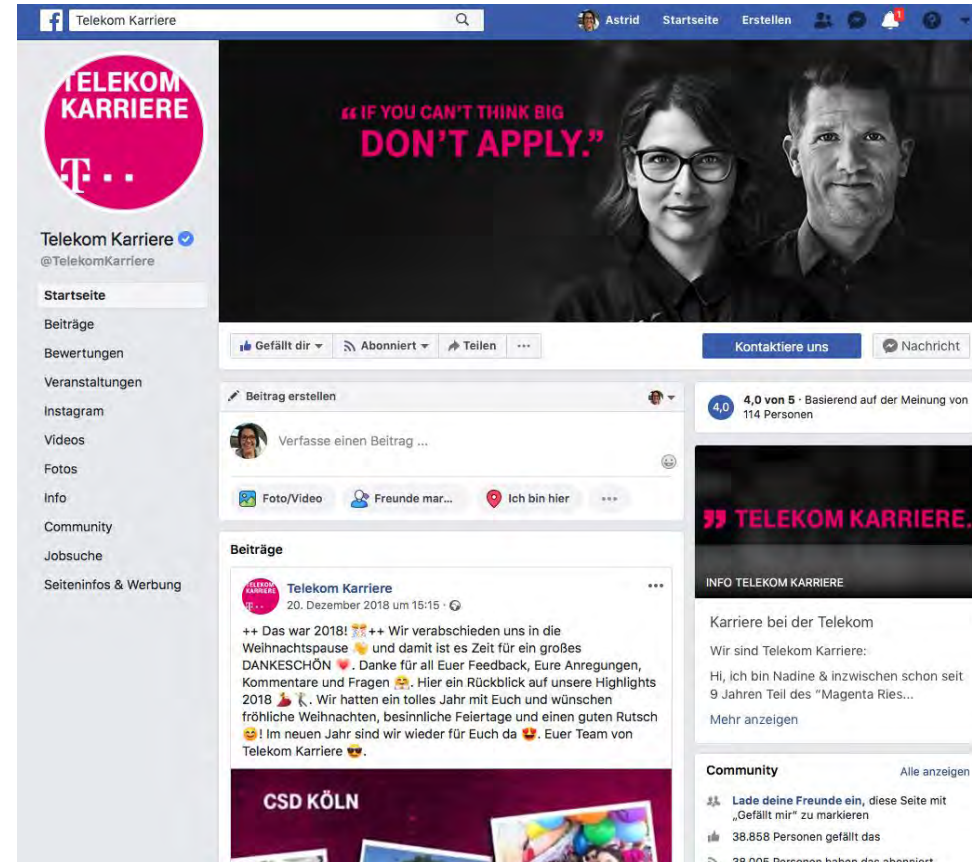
f Telekom Karriere

Astrid Startseite Erstellen

1

TELEKOM KARRIERE

T · ·

Telekom Karriere
@TelekomKarriere

Startseite
Beiträge
Bewertungen
Veranstaltungen
Instagram
Videos
Fotos
Info
Community
Jobsuche
Seiteninfos & Werbung

“IF YOU CAN'T THINK BIG DON'T APPLY.”

Gefällt dir ▾ Abonniert ▾ Teilen ···

Kontaktiere uns

Nachricht

Beitrag erstellen

Verfasse einen Beitrag ...

Foto/Video Freunde mar... Ich bin hier ···

Beiträge

Telekom Karriere
20. Dezember 2018 um 15:15 ·

++ Das war 2018! 🎊++ Wir verabschieden uns in die Weihnachtspause 👋 und damit ist es Zeit für ein großes DANKESCHÖN ❤️. Danke für all Euer Feedback, Eure Anregungen, Kommentare und Fragen 🤗. Hier ein Rückblick auf unsere Highlights 2018 💃🏌. Wir hatten ein tolles Jahr mit Euch und wünschen fröhliche Weihnachten, besinnliche Feiertage und einen guten Rutsch 😊! Im neuen Jahr sind wir wieder für Euch da 😍. Euer Team von Telekom Karriere 😎.

CSD KÖLN

4,0 4,0 von 5 · Basierend auf der Meinung von 114 Personen

” TELEKOM KARRIERE.

INFO TELEKOM KARRIERE

Karriere bei der Telekom

Wir sind Telekom Karriere:

Hi, ich bin Nadine & inzwischen schon seit 9 Jahren Teil des "Magenta Ries...

Mehr anzeigen

Community Alle anzeigen

Lade deine Freunde ein, diese Seite mit „Gefällt mir“ zu markieren

38.858 Personen gefällt das

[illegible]